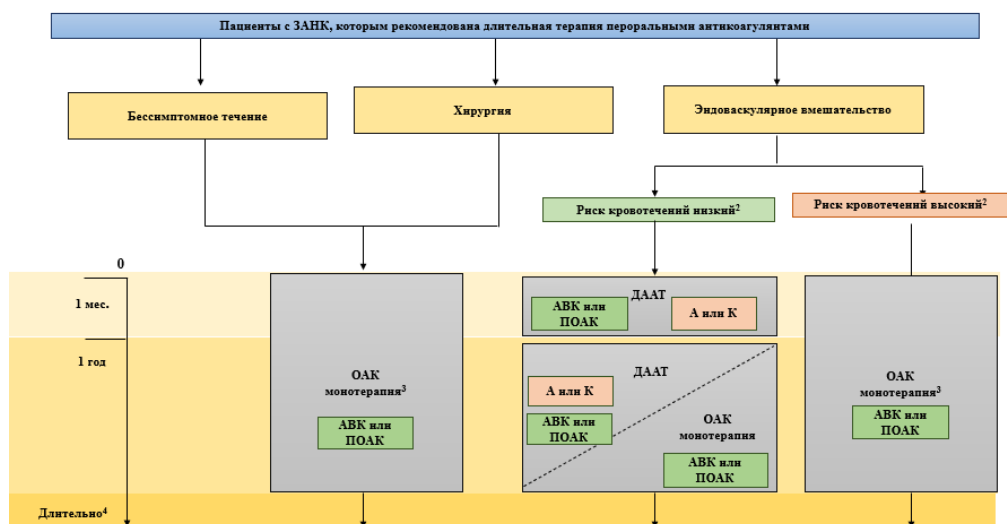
Пациенты с ЗАНК, которым рекомендована длительная терапия пероральными антикоагулянтами

Бессимптомное течение

Хирургия

Эндоваскулярное вмешательство

Риск кровотечений низкий$^2$

Риск кровотечений высокий$^2$

0

1 мес.

1 год

Длительно$^4$

ОАК монотерапия$^3$

АВК или ПОАК

ДААТ

АВК или ПОАК

А или К

ДААТ

А или К

АВК или ПОАК

ОАК монотерапия

АВК или ПОАК

ОАК монотерапия$^3$

АВК или ПОАК